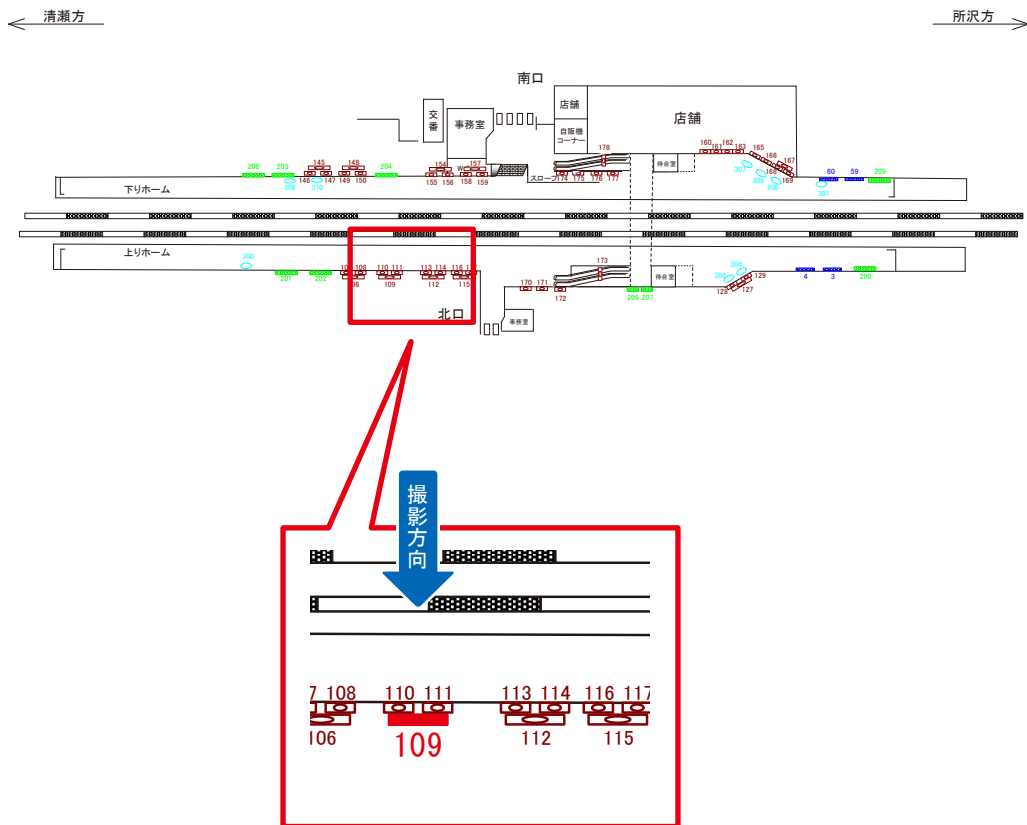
清瀬方

所沢方

南口

店舗

店舗

自販機コーナー

交番

事務室

WC

208 203 145 148 204 154 157 178 160 161 162 163 165 166 167 60 59 209

146 147 149 150 155 156 158 159 174 175 176 177 168 169

309 310 307 305 306 301

スロープ

待合室

下りホーム

上りホーム

300

201 202 106 107 108 110 111 113 114 116 117 109 112 115

170 171 172 173

待合室

206 207 304 303 129 128 127 4 3 200

北口

事務室

撮影方向

107 108 110 111 113 114 116 117

106 109 112 115